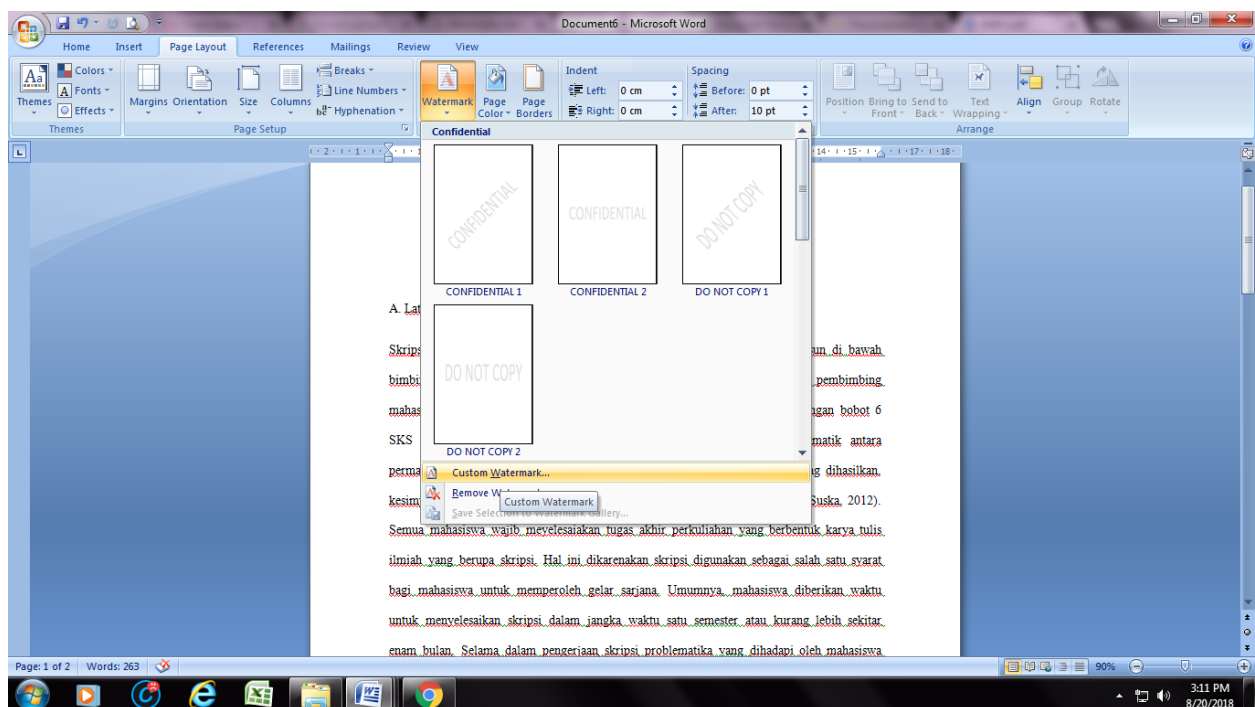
Document6 - Microsoft Word

Home Insert Page Layout References Mailings Review View

Themes Colors Fonts Effects Margins Orientation Size Columns Breaks Line Numbers Hyphenation Watermark Page Color Page Borders Indent Left: 0 cm Right: 0 cm Spacing Before: 0 pt After: 10 pt Position Bring to Front Send to Back Text Wrapping Align Group Rotate

Themes Page Setup Arrange

Confidential

CONFIDENTIAL

CONFIDENTIAL 1

CONFIDENTIAL

CONFIDENTIAL 2

DO NOT COPY

DO NOT COPY 1

DO NOT COPY

DO NOT COPY 2

Custom Watermark...

Remove W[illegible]

Custom Watermark

Save Selection to Watermark Gallery...

A. Lat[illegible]

Skrips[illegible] un di bawah bimbi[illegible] pembimbing mahas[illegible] agan bobot 6 SKS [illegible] matik antara perma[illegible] g dihasilkan, kesim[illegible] Suska, 2012). Semua mahasiswa wajib menyelesaikan tugas akhir perkuliahan yang berbentuk karya tulis ilmiah yang berupa skripsi. Hal ini dikarenakan skripsi digunakan sebagai salah satu syarat bagi mahasiswa untuk memperoleh gelar sarjana. Umumnya, mahasiswa diberikan waktu untuk menyelesaikan skripsi dalam jangka waktu satu semester atau kurang lebih sekitar enam bulan. Selama dalam pengerjaan skripsi problematika yang dihadapi oleh mahasiswa

Page: 1 of 2 Words: 263 90%

3:11 PM 8/20/2018